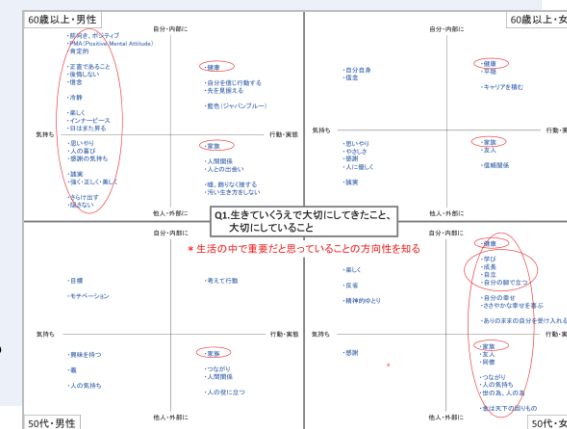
60歳以上・男性

自分・内部に

・前向き、ポジティブ
・PMA(Positive Mental Attitude)
・肯定的

・正直であること
・後悔しない
・信念

・冷静

・楽しく
・インナーピース
・日はまた昇る

・思いやり
・人の喜び
・感謝の気持ち

・誠実
・強く正しく美しく

・さらけ出す
・偽らない

・健康

・自分を信じ行動する
・先を見据える

・藍色(ジャパンブルー)

気持ち

行動・実態

・家族

・人間関係
・人との出会い

・嘘、飾りなく接する
・汚い生き方をしない

他人・外部に

60歳以上・女

自分・内部に

・自分自身
・信念

・健康
・平穏

・キャリアを積む

気持ち

行動・実態

・思いやり
・やさしさ
・感謝
・人に優しく

・誠実

・家族
・友人

・信頼関係

他人・外部に

Q1.生きていくうえで大切にしてきたこと、大切にしていること

＊生活の中で重要だと思っていることの方向性を知る

自分・内部に

・目標

・モチベーション

・考えて行動

気持ち

行動・実態

・興味を持つ

・義

・人の気持ち

・家族

・つながり
・人間関係

・人の役に立つ

50代・男性

他人・外部に

自分・内部に

・楽しく

・反省

・精神的ゆとり

・健康

・学び
・成長
・自立
・自分の脚で立つ

・自分の幸せ
・ささやかな幸せを喜ぶ

・ありのままの自分を受け入れる

気持ち

行動・実態

・感謝

・家族
・友人
・仲間

・つながり
・人の気持ち
・世の為、人の為

・金は天下の回りもの

他人・外部に

50代・女